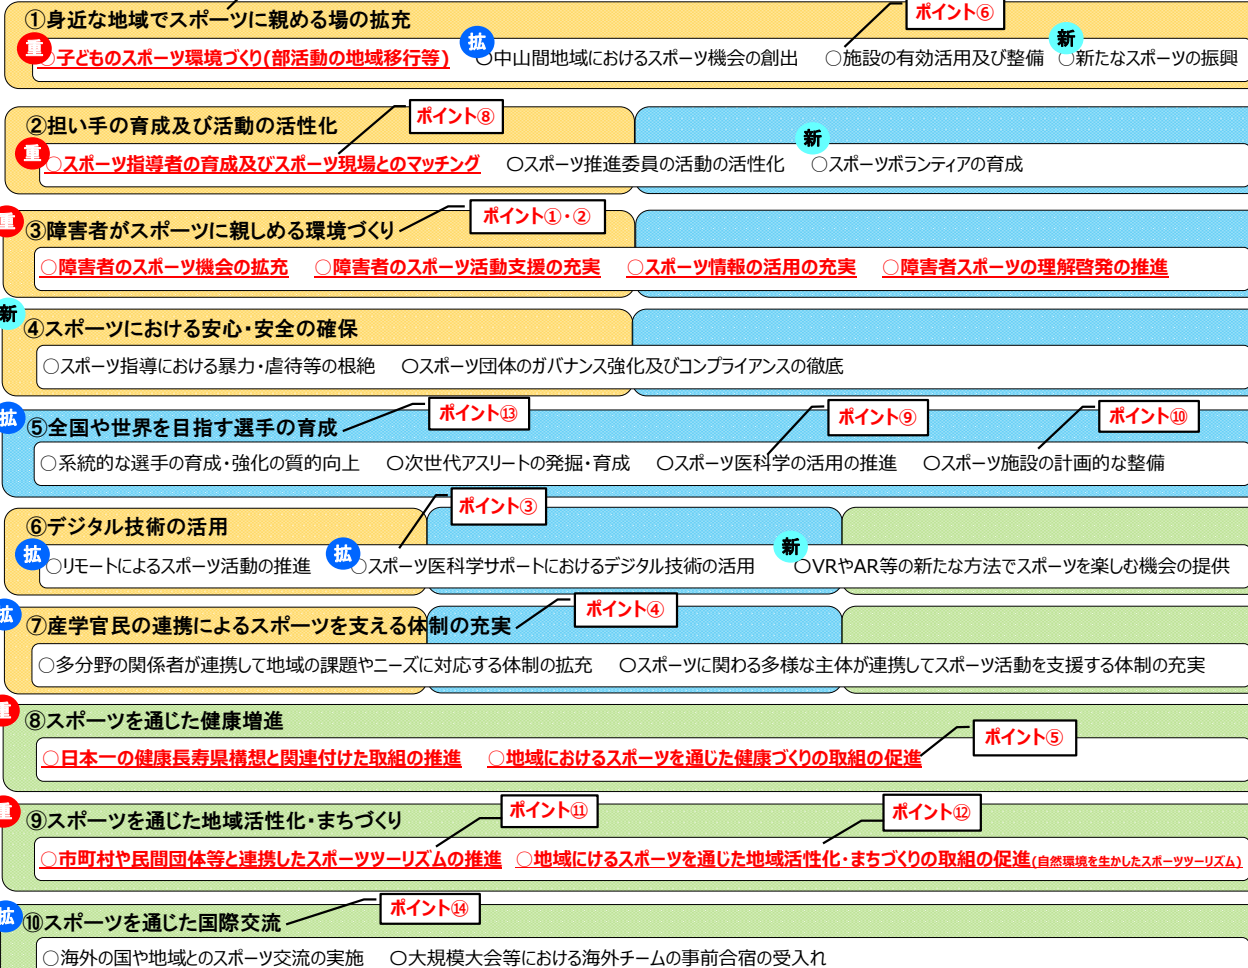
①身近な地域でスポーツに親める場の拡充

ポイント⑥

重 ○子どものスポーツ環境づくり(部活動の地域移行等)　拡 ○中山間地域におけるスポーツ機会の創出　○施設の有効活用及び整備　新 ○新たなスポーツの振興

②担い手の育成及び活動の活性化

ポイント⑧

重 ○スポーツ指導者の育成及びスポーツ現場とのマッチング　○スポーツ推進委員の活動の活性化　新 ○スポーツボランティアの育成

重 ③障害者がスポーツに親しめる環境づくり

ポイント①・②

○障害者のスポーツ機会の拡充　○障害者のスポーツ活動支援の充実　○スポーツ情報の活用の充実　○障害者スポーツの理解啓発の推進

新 ④スポーツにおける安心・安全の確保

○スポーツ指導における暴力・虐待等の根絶　○スポーツ団体のガバナンス強化及びコンプライアンスの徹底

拡 ⑤全国や世界を目指す選手の育成

ポイント⑬　ポイント⑨　ポイント⑩

○系統的な選手の育成・強化の質的向上　○次世代アスリートの発掘・育成　○スポーツ医科学の活用の推進　○スポーツ施設の計画的な整備

⑥デジタル技術の活用

ポイント③

拡 ○リモートによるスポーツ活動の推進　拡 ○スポーツ医科学サポートにおけるデジタル技術の活用　新 ○VRやAR等の新たな方法でスポーツを楽しむ機会の提供

拡 ⑦産学官民の連携によるスポーツを支える体制の充実

ポイント④

○多分野の関係者が連携して地域の課題やニーズに対応する体制の拡充　○スポーツに関わる多様な主体が連携してスポーツ活動を支援する体制の充実

重 ⑧スポーツを通じた健康増進

ポイント⑤

○日本一の健康長寿県構想と関連付けた取組の推進　○地域におけるスポーツを通じた健康づくりの取組の促進

重 ⑨スポーツを通じた地域活性化・まちづくり

ポイント⑪　ポイント⑫

○市町村や民間団体等と連携したスポーツツーリズムの推進　○地域にけるスポーツを通じた地域活性化・まちづくりの取組の促進(自然環境を生かしたスポーツツーリズム)

拡 ⑩スポーツを通じた国際交流

ポイント⑭

○海外の国や地域とのスポーツ交流の実施　○大規模大会等における海外チームの事前合宿の受入れ